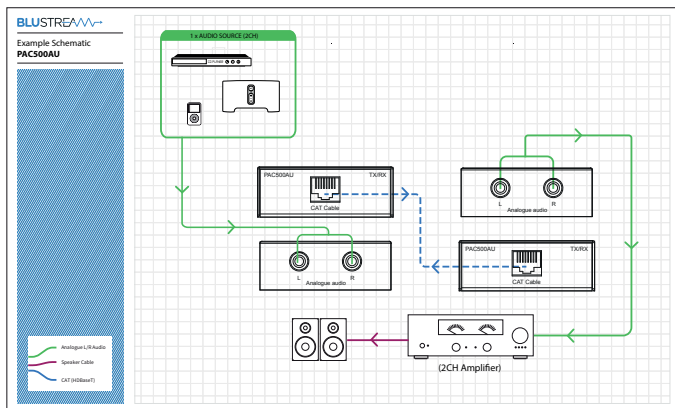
BLUSTREAM

Example Schematic
PAC500AU

1 x AUDIO SOURCE (2CH)

PAC500AU TX/RX
CAT Cable

L R
Analogue audio

L R
Analogue audio

PAC500AU TX/RX
CAT Cable

(2CH Amplifier)

Analogue L/R Audio
Speaker Cable
CAT (HDBaseT)